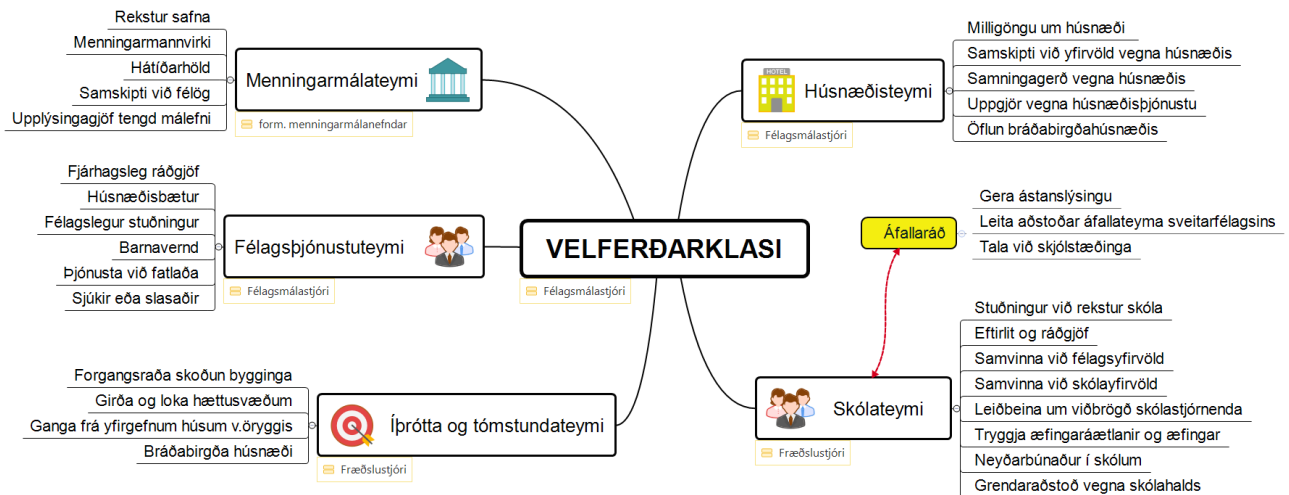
VELFERÐARKLASI
Félagsmálastjóri

Menningarmálateymi
form. menningarmálanefndar
Rekstur safna
Menningarmannvirki
Hátíðarhöld
Samskipti við félög
Upplýsingagjöf tengd málefni

Félagsþjónustuteymi
Félagsmálastjóri
Fjárhagsleg ráðgjöf
Húsnæðisbætur
Félagslegur stuðningur
Barnavernd
Þjónusta við fatlaða
Sjúkir eða slasaðir

Íþrótta og tómstundateymi
Fræðslustjóri
Forgangsraða skoðun bygginga
Girða og loka hættusvæðum
Ganga frá yfirgefnum húsum v.öryggis
Bráðabirgða húsnæði

Húsnæðisteymi
HOTEL
Félagsmálastjóri
Milligöngu um húsnæði
Samskipti við yfirvöld vegna húsnæðis
Samningagerð vegna húsnæðis
Uppgjör vegna húsnæðisþjónustu
Öflun bráðabirgðahúsnæðis

Áfallaráð
Gera ástanslýsingu
Leita aðstoðar áfallateyma sveitarfélagsins
Tala við skjólstæðinga

Skólateymi
Fræðslustjóri
Stuðningur við rekstur skóla
Eftirlit og ráðgjöf
Samvinna við félagsyfirvöld
Samvinna við skólayfirvöld
Leiðbeina um viðbrögð skólastjórnenda
Tryggja æfingaráætlanir og æfingar
Neyðarbúnaður í skólum
Grendaraðstoð vegna skólahalds